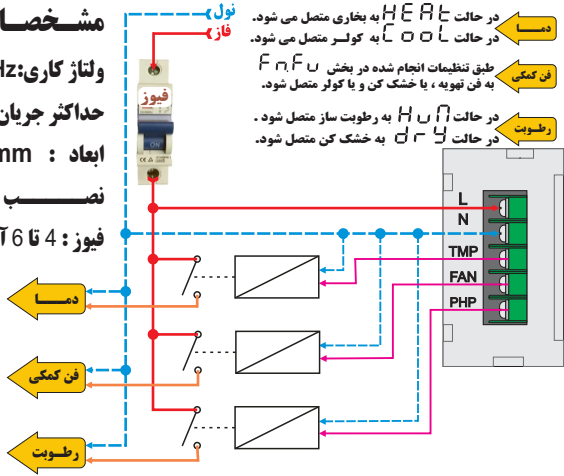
مشخصا
ولتاژ کاری:Hz
حداکثر جریان
ابعاد : mm
نصب
فیوز : 4 تا 6 آ

نول
فاز
فیوز

دما
در حالت HEAT به بخاری متصل می شود.
در حالت COOL به کولر متصل می شود.

فن کمکی
طبق تنظیمات انجام شده در بخش FnFU به فن تهویه ، یا خشک کن و یا کولر متصل شود.

رطوبت
در حالت HUM به رطوبت ساز متصل شود .
در حالت dry به خشک کن متصل شود.

L
N
TMP
FAN
PHP

دما
فن کمکی
رطوبت